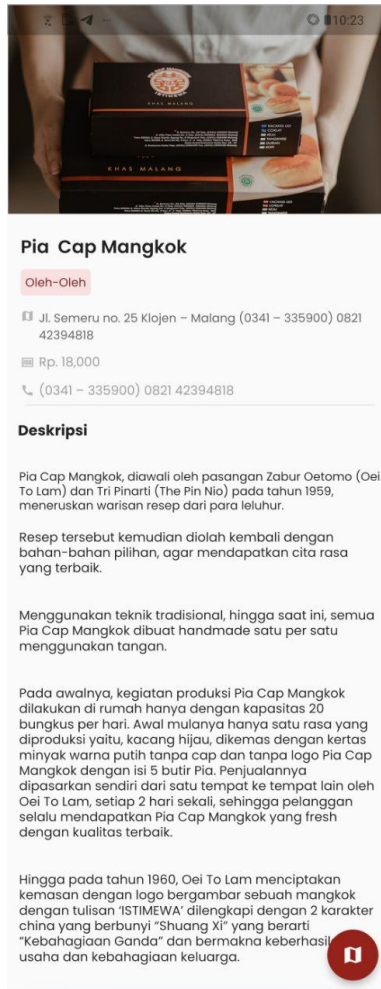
10:23

KHAS MALANG

KHAS MALANG

Pia Cap Mangkok

Oleh-Oleh

Jl. Semeru no. 25 Klojen – Malang (0341 – 335900) 0821 42394818

Rp. 18,000

(0341 – 335900) 0821 42394818

Deskripsi

Pia Cap Mangkok, diawali oleh pasangan Zabur Oetomo (Oei To Lam) dan Tri Pinarti (The Pin Nio) pada tahun 1959, meneruskan warisan resep dari para leluhur.

Resep tersebut kemudian diolah kembali dengan bahan-bahan pilihan, agar mendapatkan cita rasa yang terbaik.

Menggunakan teknik tradisional, hingga saat ini, semua Pia Cap Mangkok dibuat handmade satu per satu menggunakan tangan.

Pada awalnya, kegiatan produksi Pia Cap Mangkok dilakukan di rumah hanya dengan kapasitas 20 bungkus per hari. Awal mulanya hanya satu rasa yang diproduksi yaitu, kacang hijau, dikemas dengan kertas minyak warna putih tanpa cap dan tanpa logo Pia Cap Mangkok dengan isi 5 butir Pia. Penjualannya dipasarkan sendiri dari satu tempat ke tempat lain oleh Oei To Lam, setiap 2 hari sekali, sehingga pelanggan selalu mendapatkan Pia Cap Mangkok yang fresh dengan kualitas terbaik.

Hingga pada tahun 1960, Oei To Lam menciptakan kemasan dengan logo bergambar sebuah mangkok dengan tulisan 'ISTIMEWA' dilengkapi dengan 2 karakter china yang berbunyi "Shuang Xi" yang berarti "Kebahagiaan Ganda" dan bermakna keberhasil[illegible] usaha dan kebahagiaan keluarga.